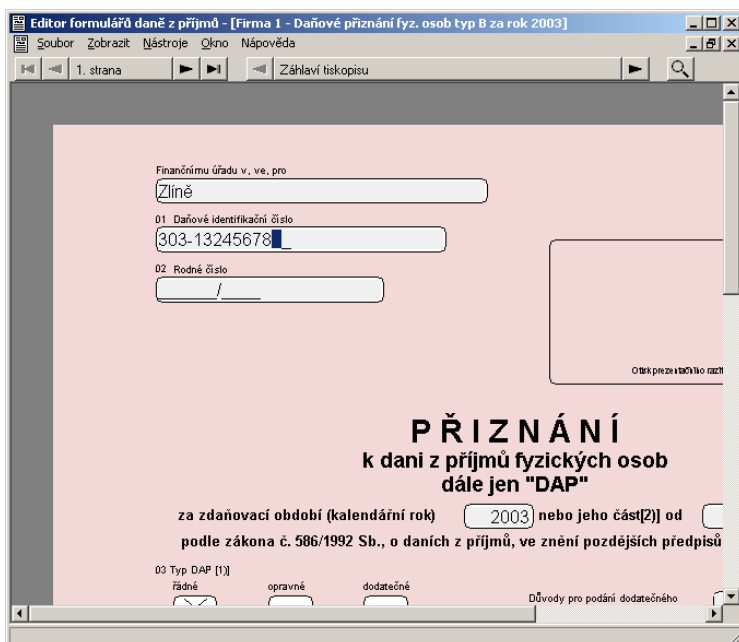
Editor formulářů daně z příjmů - [Firma 1 - Daňové přiznání fyz. osob typ B za rok 2003]

Soubor Zobrazit Nástroje Okno Nápověda

1. strana

Záhlaví tiskopisu

Finančnímu úřadu v, ve, pro

Zlíně

01 Daňové identifikační číslo

303-13245678

02 Rodné číslo

______/____

Otisk prezentačního razít

P Ř I Z N Á N Í

k dani z příjmů fyzických osob

dále jen "DAP"

za zdaňovací období (kalendářní rok) 2003 nebo jeho část[2]) od

podle zákona č. 586/1992 Sb., o daních z příjmů, ve znění pozdějších předpisů

03 Typ DAP [1])

řádné

opravné

dodatečné

Důvody pro podání dodatečného